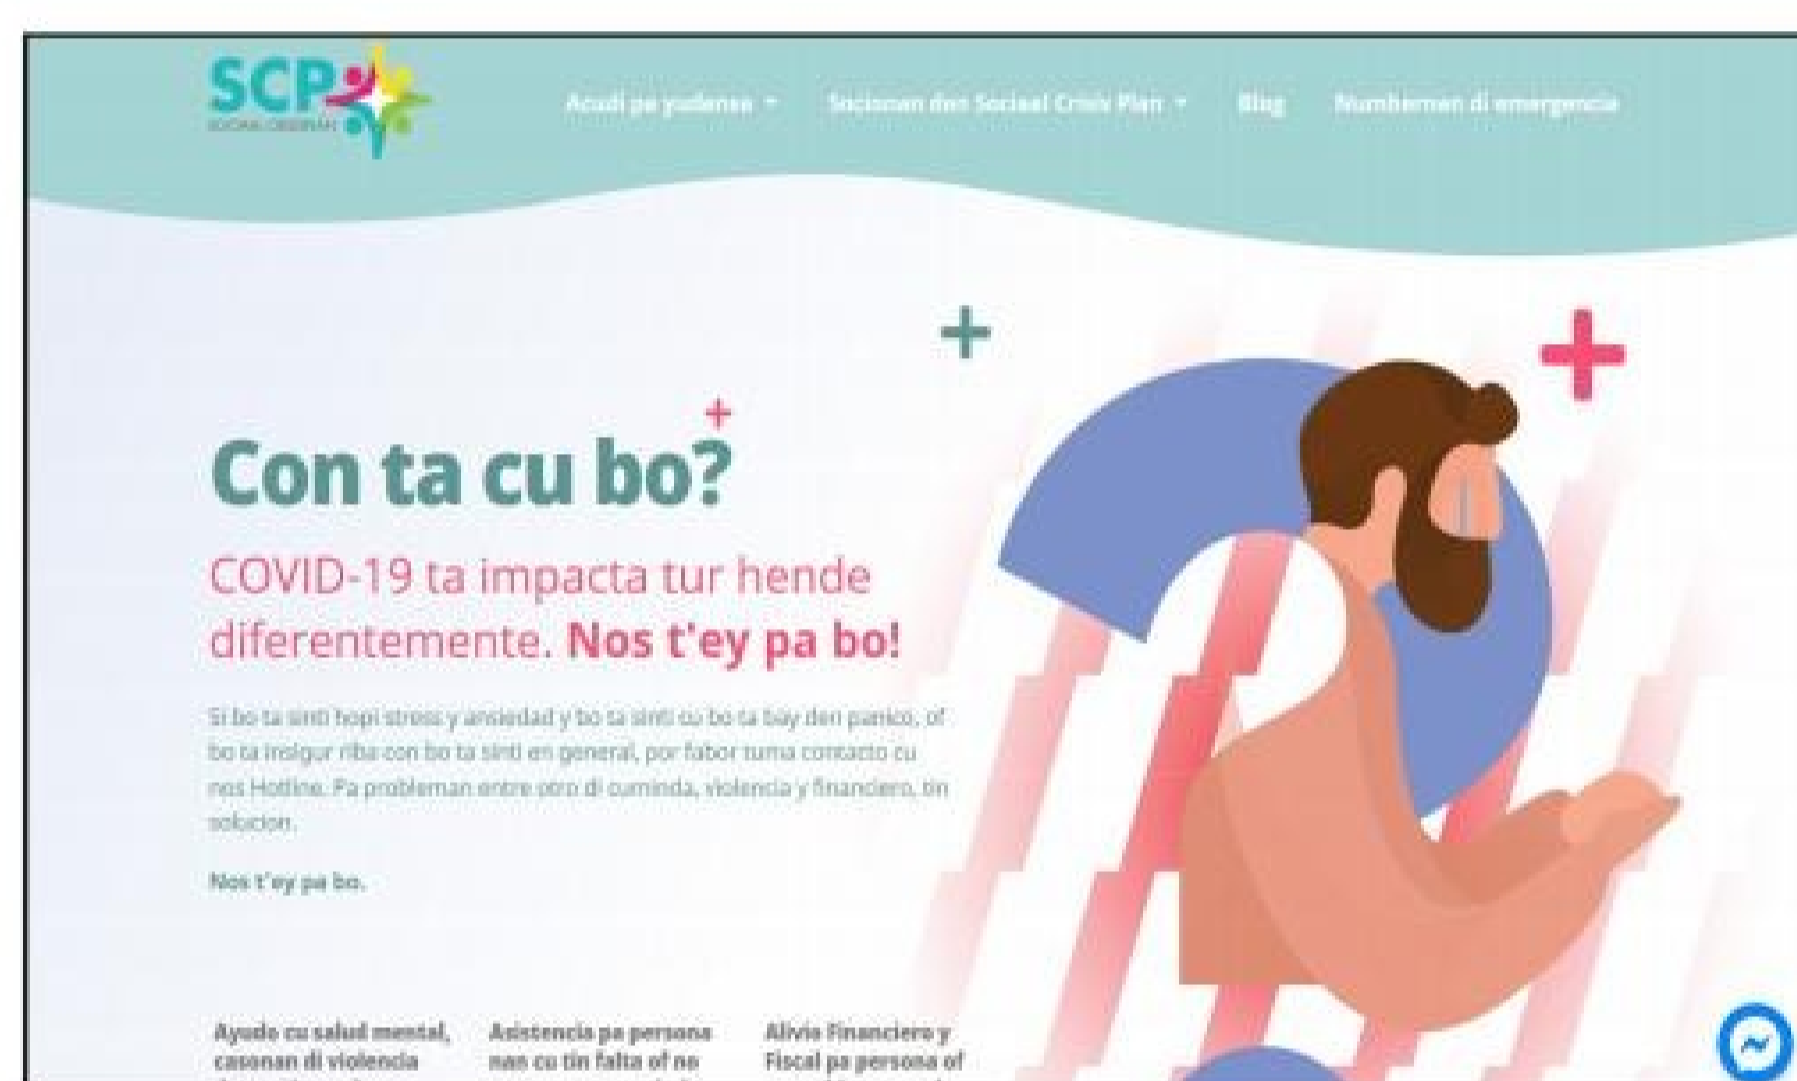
SCP
SOCIAL CRISISPLAN

Acudi pa yudansa ▾ Socionan den Sociaal Crisis Plan ▾ Blog Numbernan di emergencia

Con ta cu bo?

COVID-19 ta impacta tur hende diferentemente. Nos t'ey pa bo!

Si bo ta sinti hopi stress y ansiedad y bo ta sinti cu bo ta bay den panico, of bo ta insigur riba con bo ta sinti en general, por fabor tuma contacto cu nos Hotline. Pa probleman entre otro di cuminda, violencia y financiero, tin solucion.

Nos t'ey pa bo.

Ayudo cu salud mental, casonan di violencia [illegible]

Asistencia pa persona nan cu tin falta of no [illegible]

Alivio Financiero y Fiscal pa persona of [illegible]